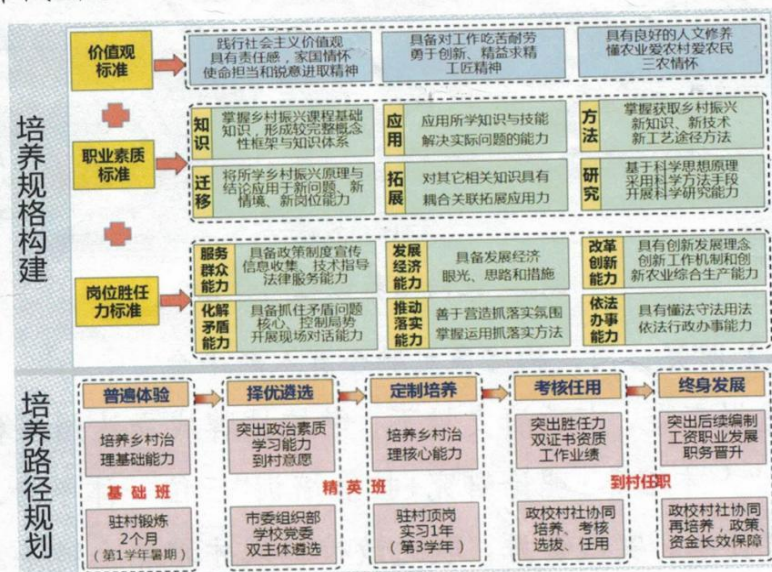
培养规格构建

价值观标准

践行社会主义价值观 具有责任感，家国情怀 使命担当和锐意进取精神

具备对工作吃苦耐劳 勇于创新、精益求精 工匠精神

具有良好的人文修养 懂农业爱农村爱农民 三农情怀

职业素质标准

知识 掌握乡村振兴课程基础知识，形成较完整概念性框架与知识体系

应用 应用所学知识与技能解决实际问题的能力

方法 掌握获取乡村振兴新知识、新技术新工艺途径方法

迁移 将所学乡村振兴原理与结论应用于新问题、新情境、新岗位能力

拓展 对其它相关知识具有融合关联拓展应用力

研究 基于科学思想原理采用科学方法手段开展科学研究能力

岗位胜任力标准

服务群众能力 具备政策制度宣传信息收集、技术指导法律服务能力

发展经济能力 具备发展经济眼光、思路和措施

改革创新能力 具有创新发展理念创新工作机制和创新农业综合生产能力

化解矛盾能力 具备抓住矛盾问题核心、控制局势开展现场对话能力

推动落实能力 善于营造抓落实氛围掌握运用抓落实方法

依法办事能力 具有懂法守法用法依法行政办事能力

培养路径规划

普遍体验

培养乡村治理基础能力

基础班

驻村锻炼 2个月 （第1学年暑期）

择优遴选

突出政治素质学习能力到村意愿

精英班

市委组织部 学校党委 双主体遴选

定制培养

培养乡村治理核心能力

驻村顶岗 实习1年 （第3学年）

考核任用

突出胜任力 双证书资质 工作业绩

到村任职

政校村社协同 培养、考核 选拔、任用

终身发展

突出后续编制 工资职业发展 职务晋升

政校村社协同 再培养，政策、资金长效保障